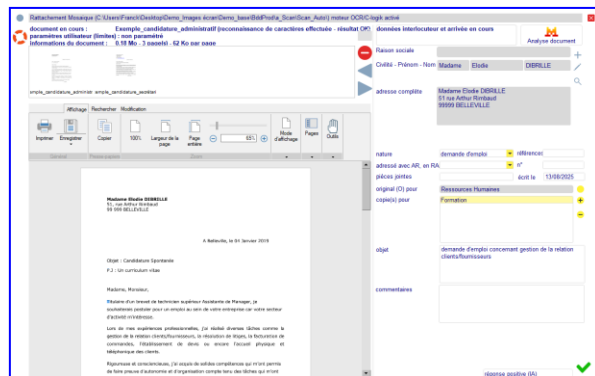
Rattachement Mosaique (C:\Users\Franck\Desktop\Demo_Images écran\Demo_base\Bdd\Profia_Scan\Scan_Auto\) moteur OCR/C-logik activé

document en cours : Exemple_candidature_administratif (reconnaissance de caractères effectuée - résultat OK)
paramètres utilisateur (limites) : non paramétré
informations du document : 0.18 Mo - 3 page(s) - 62 Ko par page

données interlocuteur et arrivée en cours

Analyse document

emple_candidature_administr emple_candidature_resultat

Affichage Rechercher Modification

Imprimer Enregistrer Copier 100% Largeur de la page Page entière 85% Mode d'affichage Pages Outils

Général Presse-papiers Zoom

Madame Elodie DIBRILLE
51, rue Arthur Rimbaud
99 999 BELLEVILLE

A Belleville, le 04 Janvier 2018

Objet : Candidature Spontanée

P.J : Un curriculum vitae

Madame, Monsieur,

Titulaire d'un brevet de technicien supérieur Assistante de Manager, je souhaiterais postuler pour un emploi au sein de votre entreprise car votre secteur d'activité m'intéresse.

Lors de mes expériences professionnelles, j'ai réalisé diverses tâches comme la gestion de la relation clients/fournisseurs, la réalisation de devis, la facturation de commandes, l'établissement de devis ou encore l'accueil physique et téléphonique des clients.

Rigoureuse et consciencieuse, j'ai acquis de solides compétences qui m'ont permis de faire preuve d'autonomie et d'organisation compte tenu des tâches qui m'ont

Raison sociale

Civilité - Prénom - Nom Madame Elodie DIBRILLE

adresse complète Madame Elodie DIBRILLE
51 rue Arthur Rimbaud
99999 BELLEVILLE

nature demande d'emploi référence
adressé avec AR, en RA n°
pièces jointes écrit le 13/08/2025
original (O) pour Ressources Humaines
copie(s) pour Formation

objet demande d'emploi concernant gestion de la relation clients/fournisseurs

commentaires

réponse positive (IA)